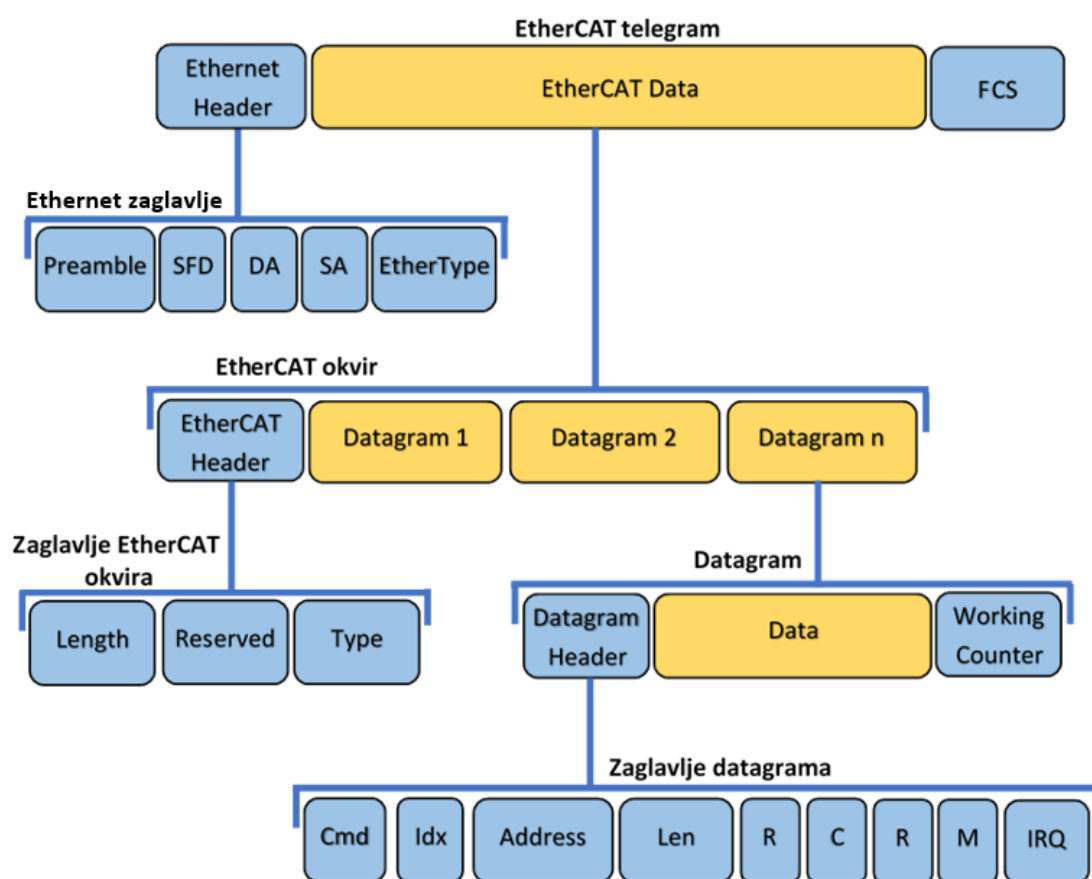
EtherCAT telegram

Ethernet Header

EtherCAT Data

FCS

Ethernet zaglavlje

Preamble

SFD

DA

SA

EtherType

EtherCAT okvir

EtherCAT Header

Datagram 1

Datagram 2

Datagram n

Zaglavlje EtherCAT okvira

Length

Reserved

Type

Datagram

Datagram Header

Data

Working Counter

Zaglavlje datagrama

Cmd

Idx

Address

Len

R

C

R

M

IRQ